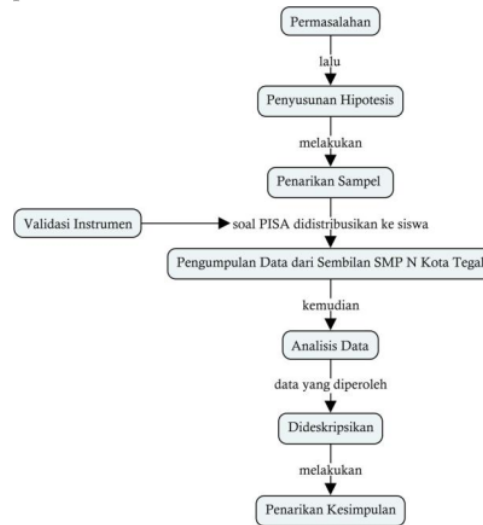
Permasalahan

lalu

Penyusunan Hipotesis

melakukan

Penarikan Sampel

Validasi Instrumen

soal PISA didistribusikan ke siswa

Pengumpulan Data dari Sembilan SMP N Kota Tegal

kemudian

Analisis Data

data yang diperoleh

Dideskripsikan

melakukan

Penarikan Kesimpulan